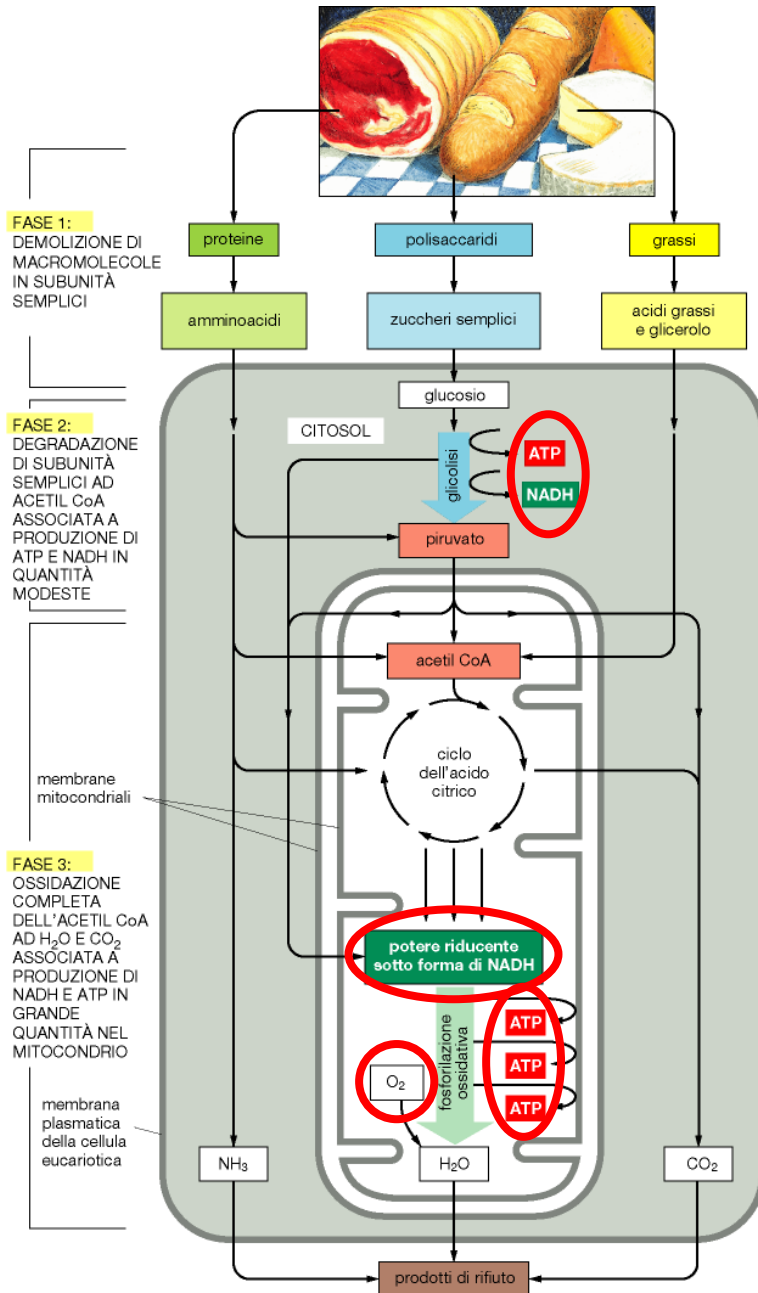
FASE 1:
DEMOLIZIONE DI MACROMOLECOLE IN SUBUNITÀ SEMPLICI

proteine
polisaccaridi
grassi

amminoacidi
zuccheri semplici
acidi grassi e glicerolo

FASE 2:
DEGRADAZIONE DI SUBUNITÀ SEMPLICI AD ACETIL CoA ASSOCIATA A PRODUZIONE DI ATP E NADH IN QUANTITÀ MODESTE

glucosio
CITOSOL
glicolisi
ATP
NADH
piruvato

acetil CoA

membrane mitocondriali

ciclo dell'acido citrico

FASE 3:
OSSIDAZIONE COMPLETA DELL'ACETIL CoA AD $H_2O$ E $CO_2$ ASSOCIATA A PRODUZIONE DI NADH E ATP IN GRANDE QUANTITÀ NEL MITOCONDRIO

potere riducente sotto forma di NADH

fosforilazione ossidativa
ATP
ATP
ATP
$O_2$

membrana plasmatica della cellula eucariotica

$NH_3$
$H_2O$
$CO_2$

prodotti di rifiuto